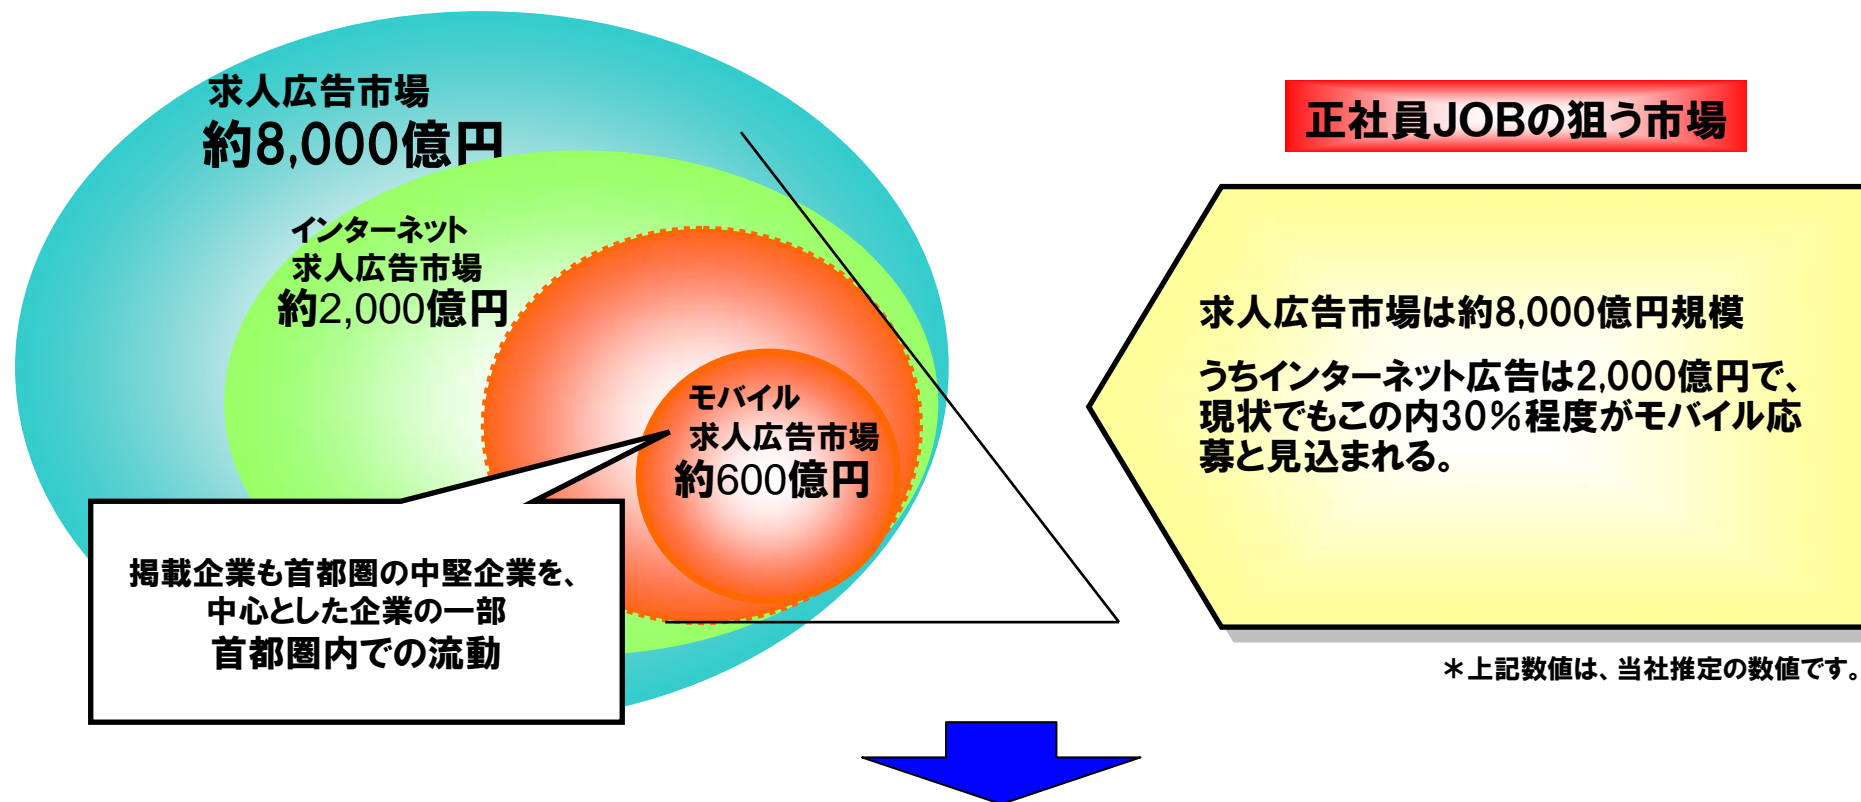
求人広告市場
約8,000億円

インターネット
求人広告市場
約2,000億円

モバイル
求人広告市場
約600億円

掲載企業も首都圏の中堅企業を、
中心とした企業の一部
首都圏内での流動

正社員JOBの狙う市場

求人広告市場は約8,000億円規模

うちインターネット広告は2,000億円で、現状でもこの内30％程度がモバイル応募と見込まれる。

＊上記数値は、当社推定の数値です。